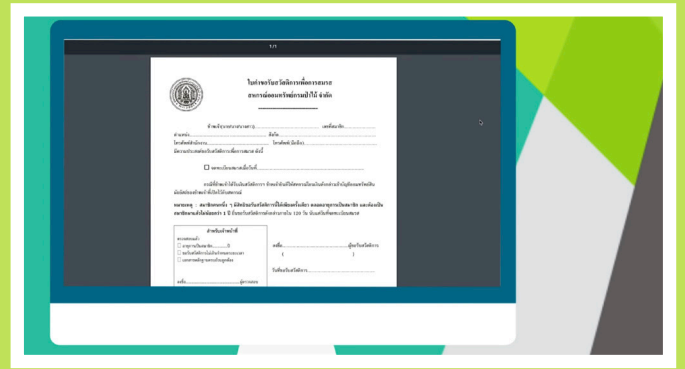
1 / 1

ใบคำขอรับสวัสดิการเพื่อการสงเคราะห์
สหกรณ์ออมทรัพย์กรมป่าไม้ จำกัด

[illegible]

ข้าพเจ้า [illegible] เลขที่สมาชิก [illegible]
ตำแหน่ง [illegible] สังกัด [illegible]
โทรศัพท์ที่ทำงาน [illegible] โทรศัพท์มือถือ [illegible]
มีความประสงค์ขอรับสวัสดิการเพื่อการสงเคราะห์ ดังนี้

☐ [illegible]

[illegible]

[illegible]

สำหรับเจ้าหน้าที่
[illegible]
☐ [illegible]
☐ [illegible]
☐ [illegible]

ลงชื่อ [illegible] ผู้ขอรับสวัสดิการ
( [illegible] )

วันที่ขอรับสวัสดิการ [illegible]

ลงชื่อ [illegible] ผู้ตรวจสอบ